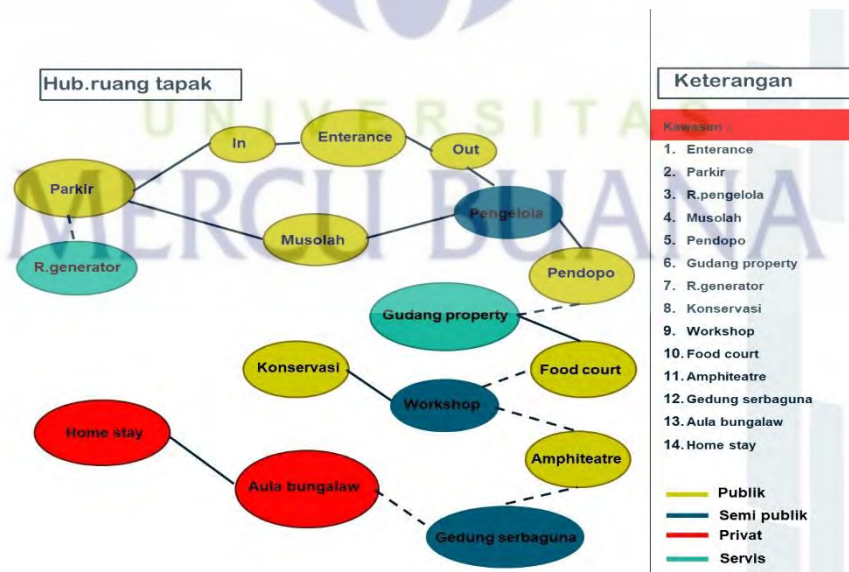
Hub.ruang tapak

UNIVERSITAS MERCU BUANA

Parkir
In
Enterance
Out
Pengelola
Musolah
R.generator
Pendopo
Gudang property
Konservasi
Food court
Workshop
Home stay
Amphiteatre
Aula bungalaw
Gedung serbaguna

Keterangan

Kawasan :
1. Enterance
2. Parkir
3. R.pengelola
4. Musolah
5. Pendopo
6. Gudang property
7. R.generator
8. Konservasi
9. Workshop
10. Food court
11. Amphiteatre
12. Gedung serbaguna
13. Aula bungalaw
14. Home stay

Publik
Semi publik
Privat
Servis